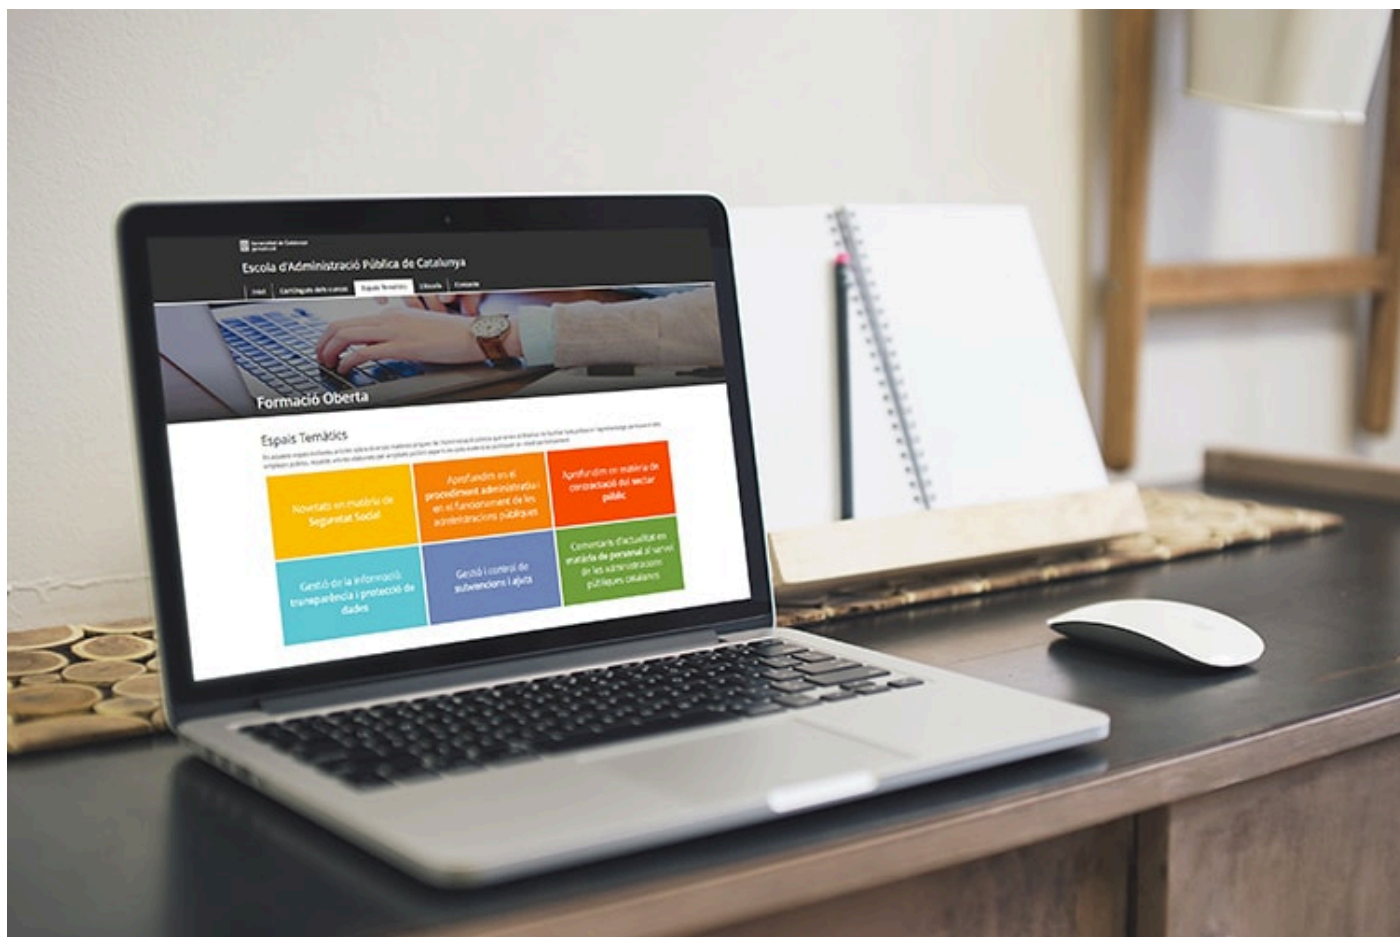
Generalitat de Catalunya
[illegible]

Escola d'Administració Pública de Catalunya

Inici | Catàleg dels cursos | Espais Temàtics | Ebooks | Contacte

Formació Oberta

Espais Temàtics

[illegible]

Novetats en matèria de Seguretat Social

Aprofundim en el procediment administratiu i en el funcionament de les administracions públiques

Aprofundim en matèria de contractació del sector públic

Gestió de la informació: transparència i protecció de dades

Gestió i control de subvencions i ajuts

Comentaris d'actualitat en matèria de personal al servei de les administracions públiques catalanes